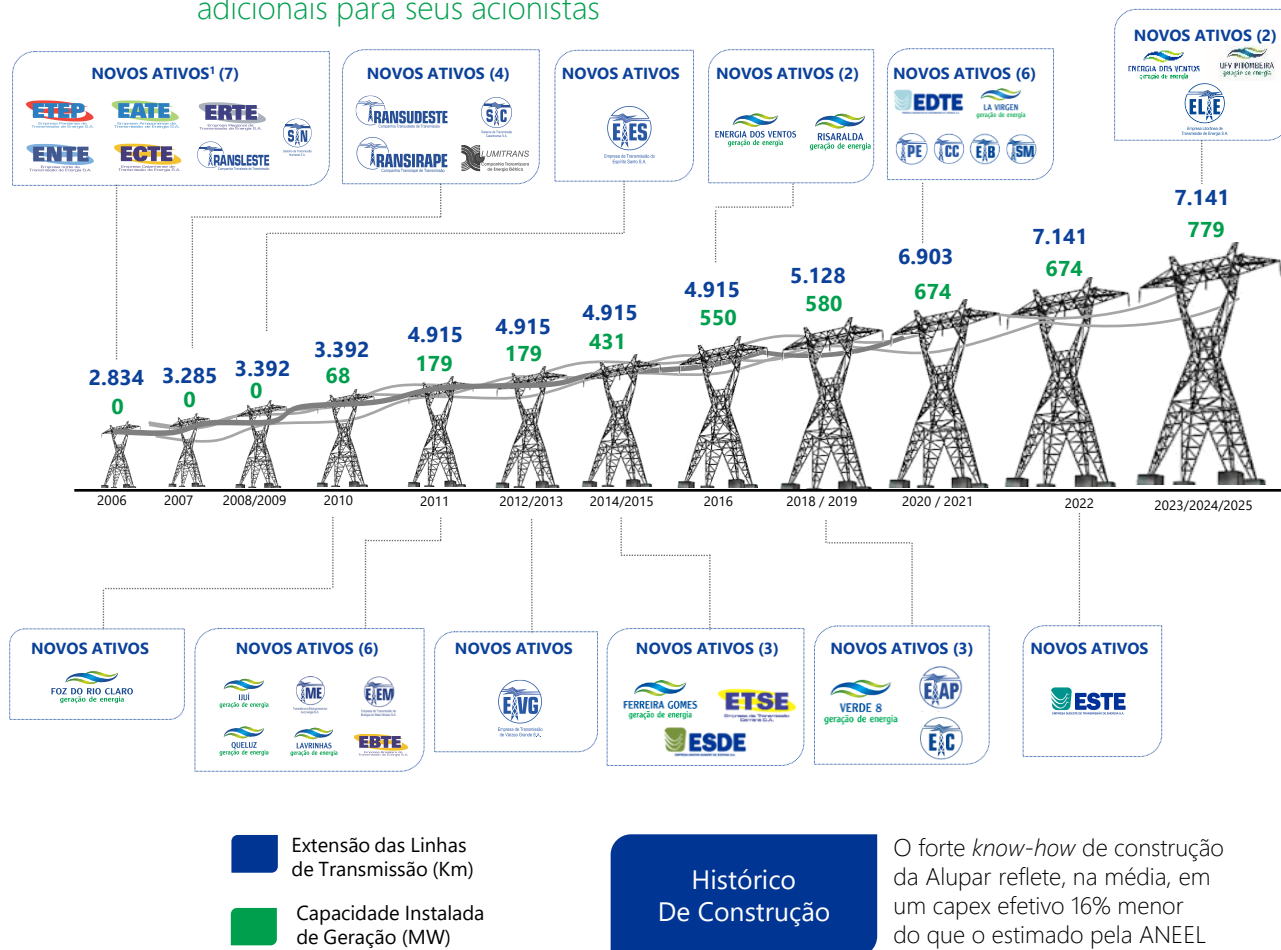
adicionais para seus acionistas

NOVOS ATIVOS¹ (7)
ETEP
EATE
ERTE
STN
ENTE
ECTE
TRANSLESTE

NOVOS ATIVOS (4)
TRANSUDESTE
STC
TRANSIRAPE
LUMITRANS

NOVOS ATIVOS
ETES

NOVOS ATIVOS (2)
ENERGIA DOS VENTOS geração de energia
RISARALDA geração de energia

NOVOS ATIVOS (6)
EDTE
LA VIRGEN geração de energia
TPE
TCC
ETB
TSM

NOVOS ATIVOS (2)
ENERGIA DOS VENTOS geração de energia
UFV PITOMBEIRA geração de energia
ELTE

| 2006 | 2007 | 2008/2009 | 2010 | 2011 | 2012/2013 | 2014/2015 | 2016 | 2018 / 2019 | 2020 / 2021 | 2022 | 2023/2024/2025 |
|---|---|---|---|---|---|---|---|---|---|---|---|
| 2.834 | 3.285 | 3.392 | 3.392 | 4.915 | 4.915 | 4.915 | 4.915 | 5.128 | 6.903 | 7.141 | 7.141 |
| 0 | 0 | 0 | 68 | 179 | 179 | 431 | 550 | 580 | 674 | 674 | 779 |

NOVOS ATIVOS
FOZ DO RIO CLARO geração de energia

NOVOS ATIVOS (6)
IJUÍ geração de energia
TME
ETEM
QUELUZ geração de energia
LAVRINHAS geração de energia
EBTE

NOVOS ATIVOS
ETVG

NOVOS ATIVOS (3)
FERREIRA GOMES geração de energia
ETSE
ESDE

NOVOS ATIVOS (3)
VERDE 8 geração de energia
ETAP
ETC

NOVOS ATIVOS
ESTE

Extensão das Linhas de Transmissão (Km)

Capacidade Instalada de Geração (MW)

Histórico De Construção

O forte *know-how* de construção da Alupar reflete, na média, em um capex efetivo 16% menor do que o estimado pela ANEEL